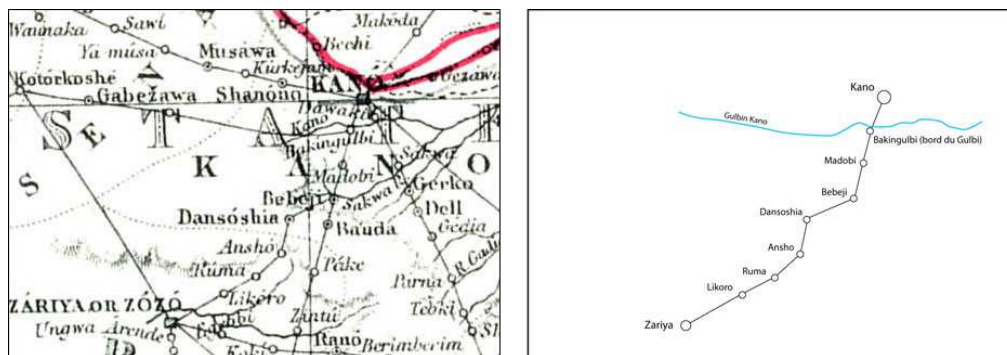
Wainaka Sawi Makoda
Ya músa Musawa Bechi
Kurkejam
Kotorkoshé Gabežawa Shanono KANO Gezawa
Dawaki
Kano
Bakingulbi
S E T K A N O
Sakwa
Madobi
Bebeji Gerko
Sakwa
Dansóshia Dell
Bauda Gedia
Anshó
Rúma Páke
Parna R. Gad
Likoro
ZÁRIYA OR ZÓZÓ Tebki
Zantu
Ungwa Arende
Rano Berimberim
Kaki

Kano
Gulbin Kano
Bakingulbi (bord du Gulbi)
Madobi
Bebeji
Dansoshia
Ansho
Ruma
Likoro
Zariya